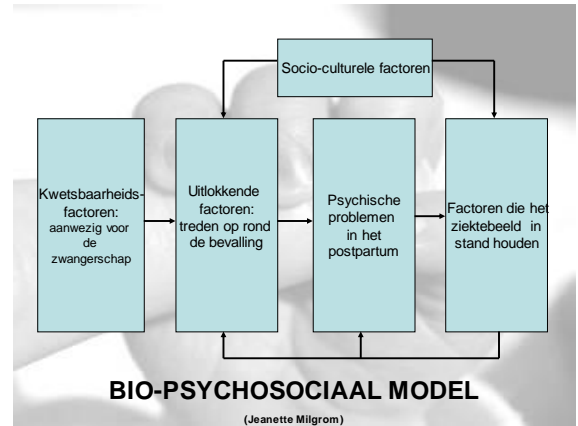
Socio-culturele factoren

Kwetsbaarheidsfactoren: aanwezig voor de zwangerschap

Uitlokkende factoren: treden op rond de bevalling

Psychische problemen in het postpartum

Factoren die het ziektebeeld in stand houden

BIO-PSYCHOSOCIAAL MODEL

(Jeanette Milgrom)